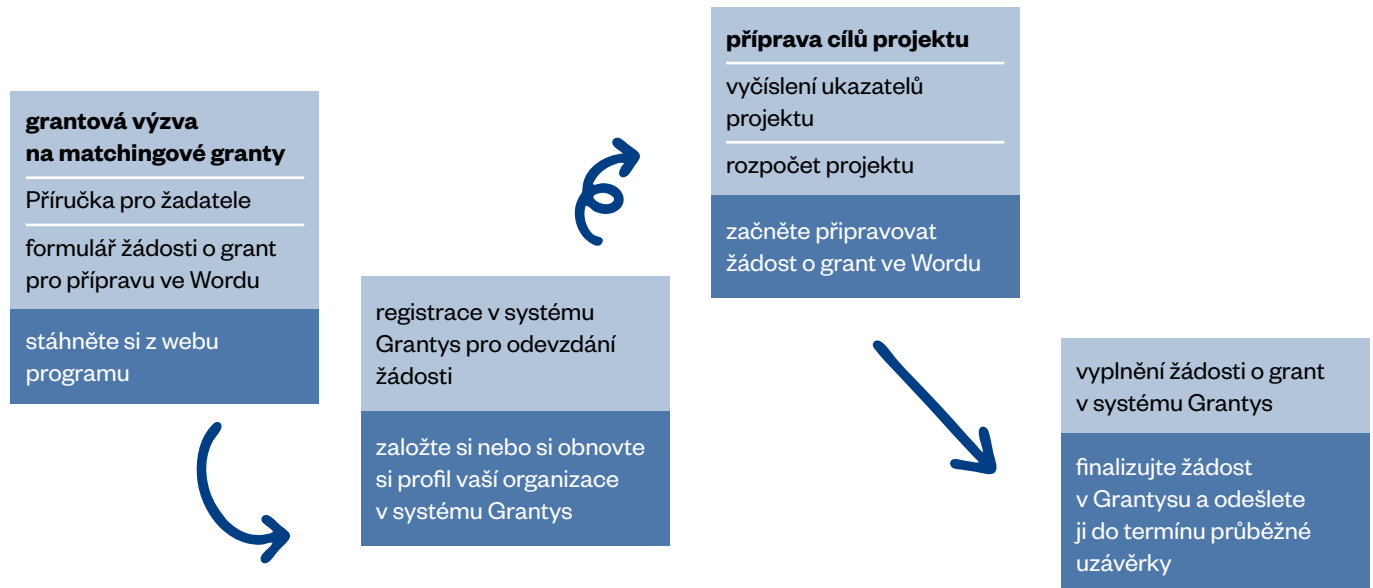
**grantová výzva na matchingové granty**

Příručka pro žadatele

formulář žádosti o grant pro přípravu ve Wordu

stáhněte si z webu programu

registrace v systému Grantys pro odevzdání žádosti

založte si nebo si obnovte si profil vaší organizace v systému Grantys

**příprava cílů projektu**

vyčíslení ukazatelů projektu

rozpočet projektu

začněte připravovat žádost o grant ve Wordu

vyplnění žádosti o grant v systému Grantys

finalizujte žádost v Grantysu a odešlete ji do termínu průběžné uzávěrky